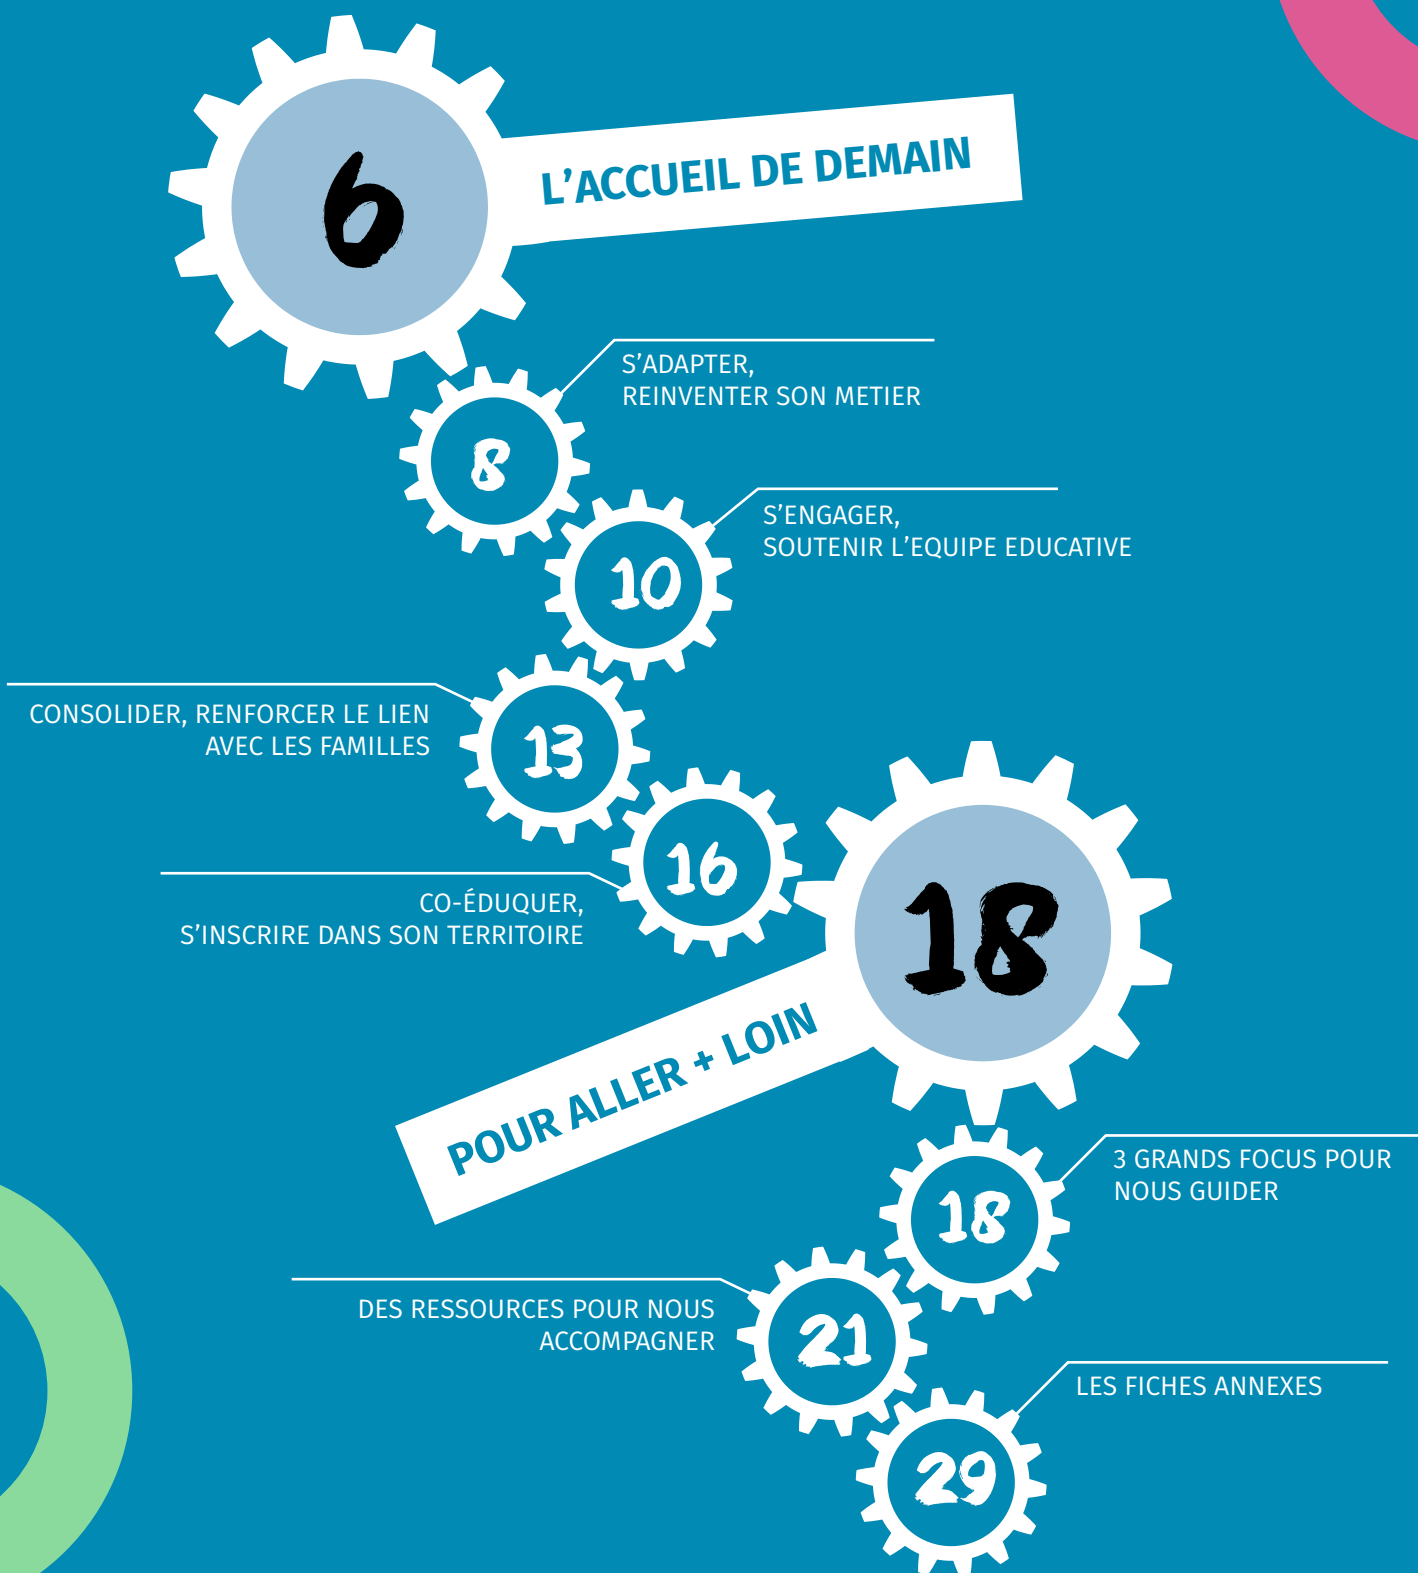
6 L'ACCUEIL DE DEMAIN

8 S'ADAPTER, REINVENTER SON METIER

10 S'ENGAGER, SOUTENIR L'EQUIPE EDUCATIVE

CONSOLIDER, RENFORCER LE LIEN AVEC LES FAMILLES 13

CO-ÉDUQUER, S'INSCRIRE DANS SON TERRITOIRE 16

18 POUR ALLER + LOIN

18 3 GRANDS FOCUS POUR NOUS GUIDER

DES RESSOURCES POUR NOUS ACCOMPAGNER 21

29 LES FICHES ANNEXES